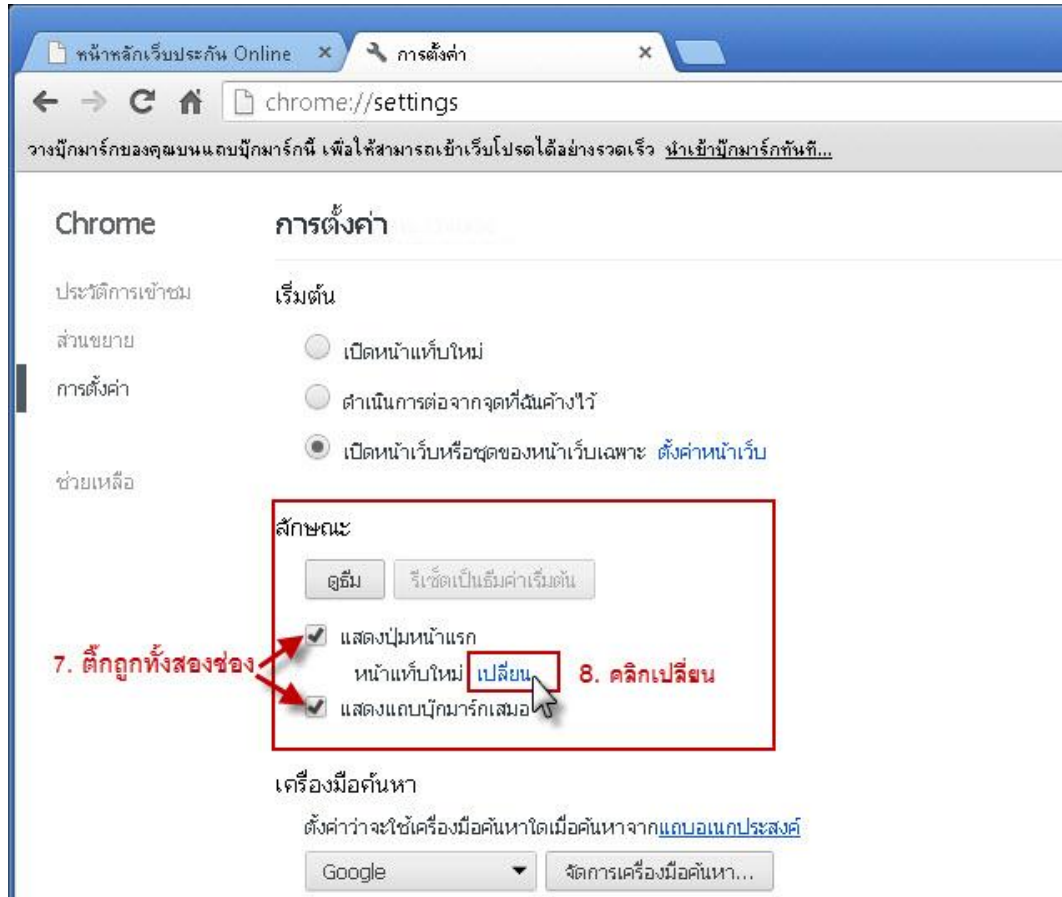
หน้าหลักเว็บประกัน Online ×
การตั้งค่า ×

chrome://settings

วางบุ๊กมาร์กของคุณบนแถบบุ๊กมาร์กนี้ เพื่อให้สามารถเข้าเว็บโปรดได้อย่างรวดเร็ว นำเข้าบุ๊กมาร์กทันที...

Chrome

ประวัติการเข้าชม
ส่วนขยาย
การตั้งค่า

ช่วยเหลือ

การตั้งค่า

เริ่มต้น

เปิดหน้าแท็บใหม่
ดำเนินการต่อจากจุดที่ฉันค้างไว้
เปิดหน้าเว็บหรือชุดของหน้าเว็บเฉพาะ ตั้งค่าหน้าเว็บ

ลักษณะ

ดูธีม
รีเซ็ตเป็นธีมค่าเริ่มต้น

แสดงปุ่มหน้าแรก
หน้าแท็บใหม่ เปลี่ยน
แสดงแถบบุ๊กมาร์กเสมอ

7. ติ๊กถูกทั้งสองช่อง
8. คลิกเปลี่ยน

เครื่องมือค้นหา

ตั้งค่าว่าจะใช้เครื่องมือค้นหาใดเมื่อค้นหาจากแถบอเนกประสงค์

Google
จัดการเครื่องมือค้นหา...